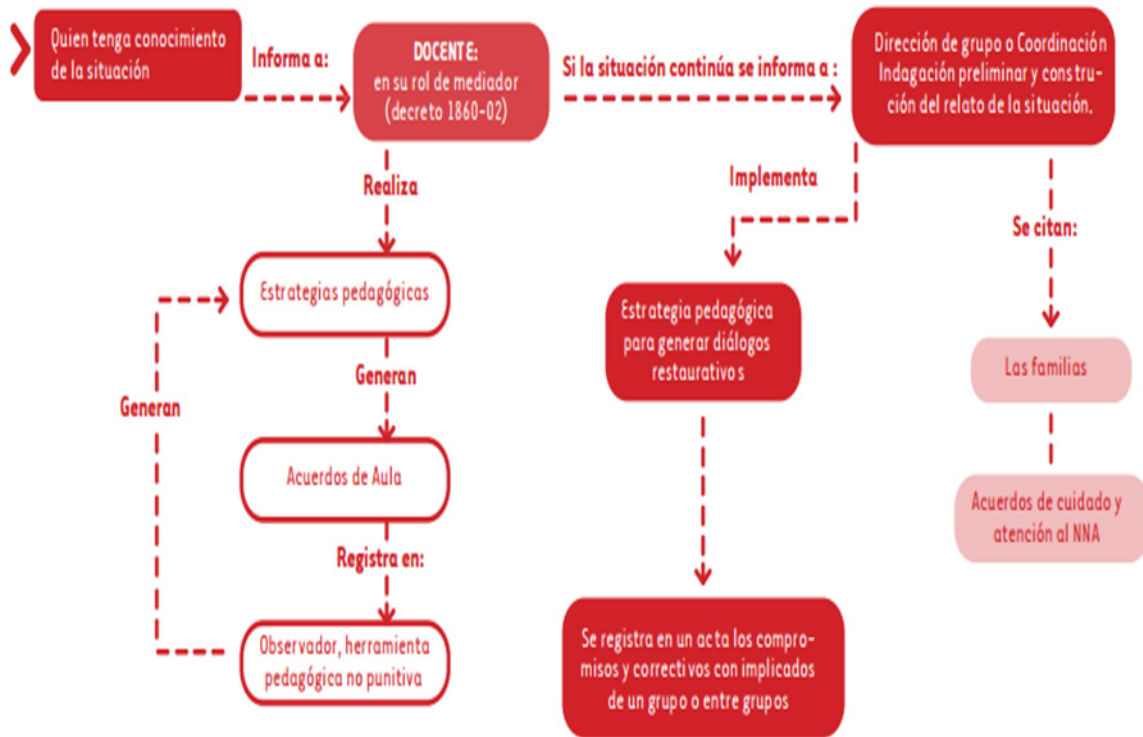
Quien tenga conocimiento de la situación

Informa a:

DOCENTE: en su rol de mediador (decreto 1860-02)

Si la situación continúa se informa a :

Dirección de grupo o Coordinación Indagación preliminar y construción del relato de la situación.

Realiza

Estrategias pedagógicas

Generan

Acuerdos de Aula

Registra en:

Observador, herramienta pedagógica no punitiva

Generan

Implementa

Estrategia pedagógica para generar diálogos restaurativos

Se registra en un acta los compromisos y correctivos con implicados de un grupo o entre grupos

Se citan:

Las familias

Acuerdos de cuidado y atención al NNA